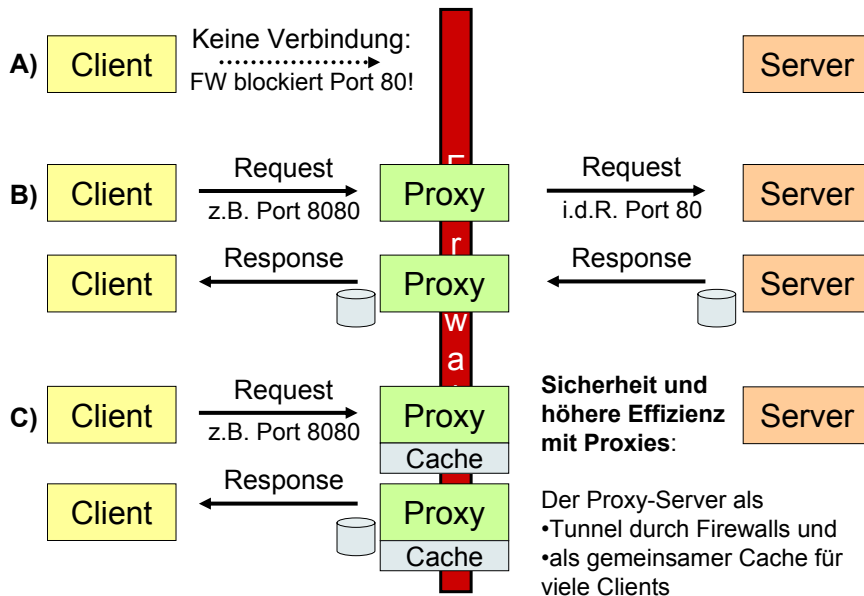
A) Client

Keine Verbindung:
FW blockiert Port 80!

Server

F
i
r
e
w
a

B) Client

Request
z.B. Port 8080

Proxy

Request
i.d.R. Port 80

Server

Client

Response

Proxy

Response

Server

C) Client

Request
z.B. Port 8080

Proxy
Cache

**Sicherheit und höhere Effizienz mit Proxies**:

Server

Client

Response

Proxy
Cache

Der Proxy-Server als
•Tunnel durch Firewalls und
•als gemeinsamer Cache für viele Clients